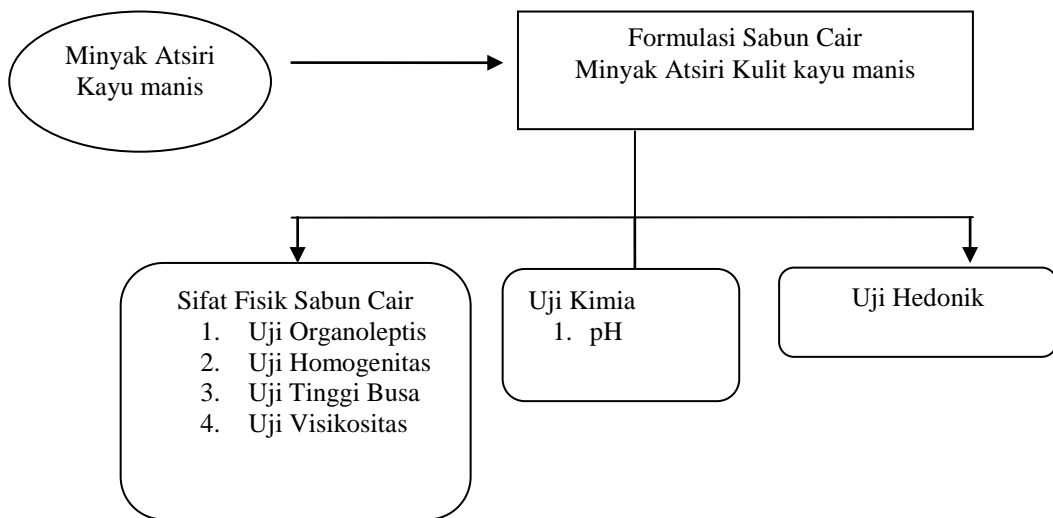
Minyak Atsiri
Kayu manis

Formulasi Sabun Cair
Minyak Atsiri Kulit kayu manis

Sifat Fisik Sabun Cair
1. Uji Organoleptis
2. Uji Homogenitas
3. Uji Tinggi Busa
4. Uji Visikositas

Uji Kimia
1. pH

Uji Hedonik